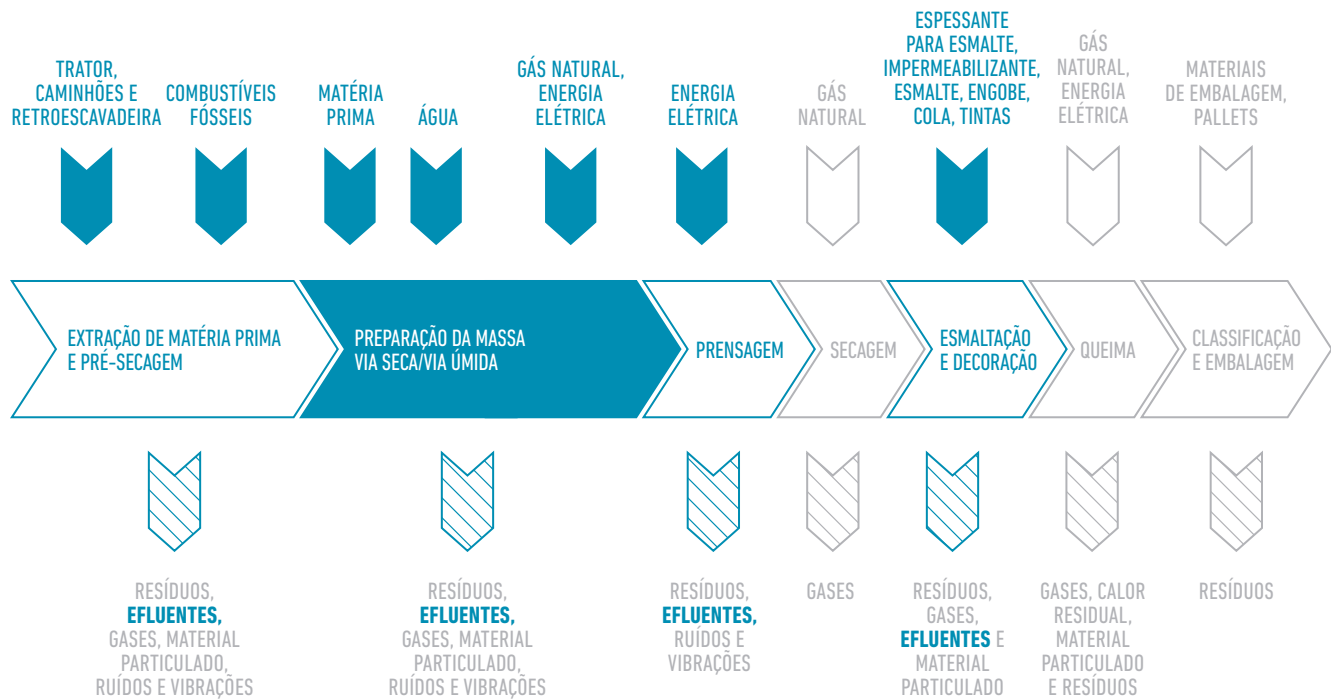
TRATOR, CAMINHÕES E RETROESCAVADEIRA

COMBUSTÍVEIS FÓSSEIS

MATÉRIA PRIMA

ÁGUA

GÁS NATURAL, ENERGIA ELÉTRICA

ENERGIA ELÉTRICA

GÁS NATURAL

ESPESSANTE PARA ESMALTE, IMPERMEABILIZANTE, ESMALTE, ENGOBE, COLA, TINTAS

GÁS NATURAL, ENERGIA ELÉTRICA

MATERIAIS DE EMBALAGEM, PALLETS

EXTRAÇÃO DE MATÉRIA PRIMA E PRÉ-SECAGEM

PREPARAÇÃO DA MASSA VIA SECA/VIA ÚMIDA

PRENSAGEM

SECAGEM

ESMALTAÇÃO E DECORAÇÃO

QUEIMA

CLASSIFICAÇÃO E EMBALAGEM

RESÍDUOS, EFLUENTES, GASES, MATERIAL PARTICULADO, RUÍDOS E VIBRAÇÕES

RESÍDUOS, EFLUENTES, GASES, MATERIAL PARTICULADO, RUÍDOS E VIBRAÇÕES

RESÍDUOS, EFLUENTES, RUÍDOS E VIBRAÇÕES

GASES

RESÍDUOS, GASES, EFLUENTES E MATERIAL PARTICULADO

GASES, CALOR RESIDUAL, MATERIAL PARTICULADO E RESÍDUOS

RESÍDUOS